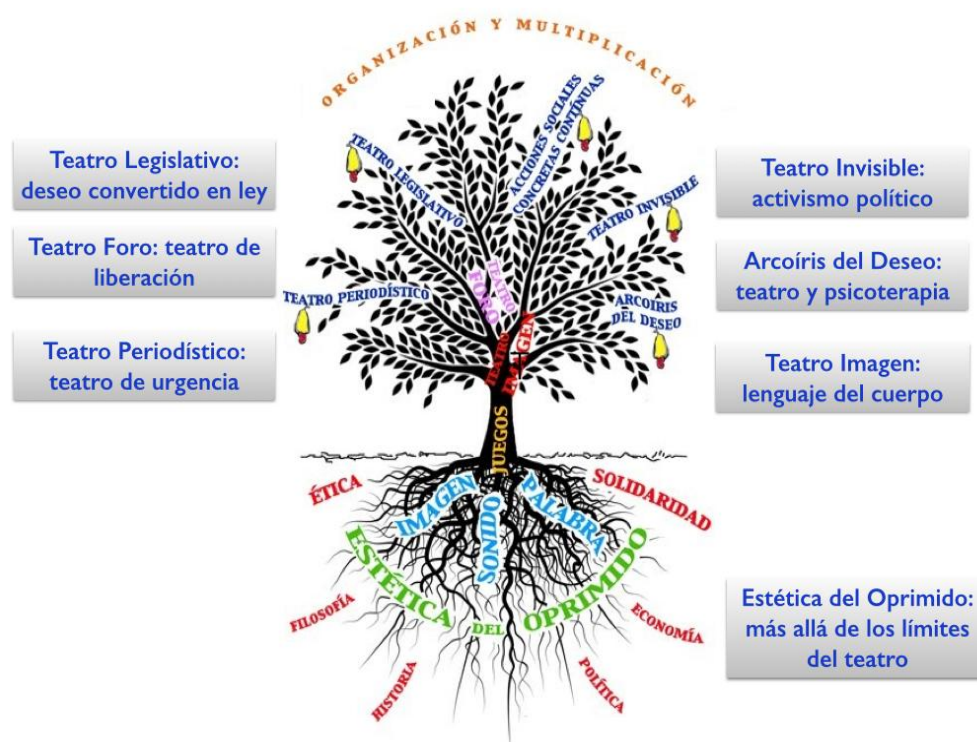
ORGANIZACIÓN Y MULTIPLICACIÓN

Teatro Legislativo: deseo convertido en ley

Teatro Foro: teatro de liberación

Teatro Periodístico: teatro de urgencia

Teatro Invisible: activismo político

Arcoíris del Deseo: teatro y psicoterapia

Teatro Imagen: lenguaje del cuerpo

TEATRO LEGISLATIVO

ACCIONES SOCIALES CONCRETAS CONTINUAS

TEATRO INVISIBLE

TEATRO PERIODÍSTICO

TEATRO FORO

ARCOIRIS DEL DESEO

TEATRO IMAGEN

JUEGOS

ÉTICA

SOLIDARIDAD

IMAGEN

SONIDO

PALABRA

ESTÉTICA DEL OPRIMIDO

FILOSOFÍA

ECONOMÍA

HISTORIA

POLÍTICA

Estética del Oprimido: más allá de los límites del teatro